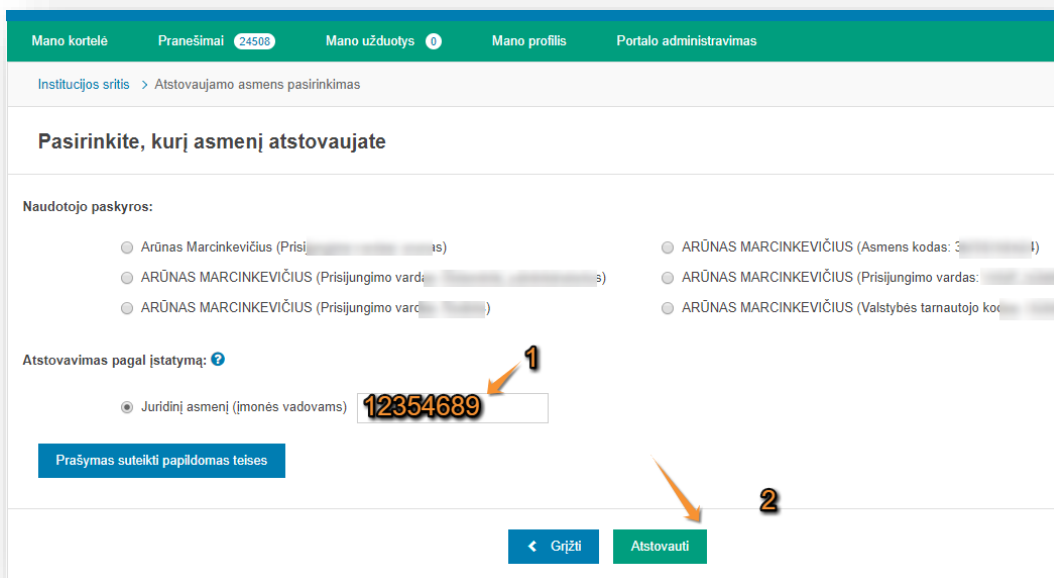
Mano kortelė Pranešimai 24508 Mano užduotys 0 Mano profilis Portalo administravimas

Institucijos sritis > Atstovaujamo asmens pasirinkimas

Pasirinkite, kurį asmenį atstovaujate

Naudotojo paskyros:

Arūnas Marcinkevičius (Prisi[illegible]s)
ARŪNAS MARCINKEVIČIUS (Prisijungimo varda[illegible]s)
ARŪNAS MARCINKEVIČIUS (Prisijungimo vard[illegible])
ARŪNAS MARCINKEVIČIUS (Asmens kodas: 3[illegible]4)
ARŪNAS MARCINKEVIČIUS (Prisijungimo vardas: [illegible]
ARŪNAS MARCINKEVIČIUS (Valstybės tarnautojo ko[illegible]

Atstovavimas pagal įstatymą: ?

1

Juridinį asmenį (įmonės vadovams) 12354689

Prašymas suteikti papildomas teises

2

Grįžti Atstovauti